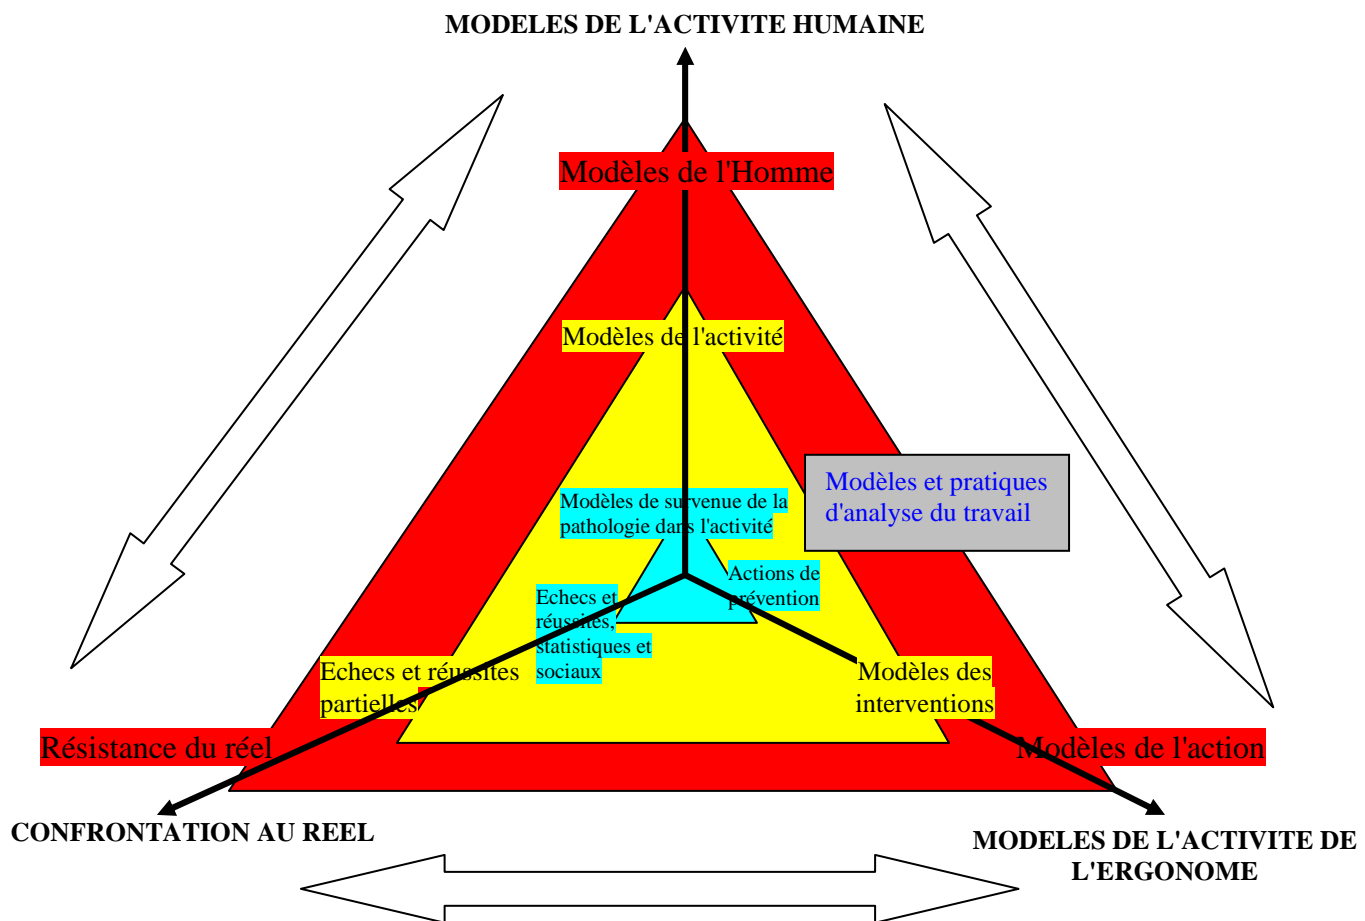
MODELES DE L'ACTIVITE HUMAINE

Modèles de l'Homme

Modèles de l'activité

Modèles et pratiques d'analyse du travail

Modèles de survenue de la pathologie dans l'activité

Actions de prévention

Echecs et réussites, statistiques et sociaux

Echecs et réussites partielles

Modèles des interventions

Résistance du réel

Modèles de l'action

CONFRONTATION AU REEL

MODELES DE L'ACTIVITE DE L'ERGONOME